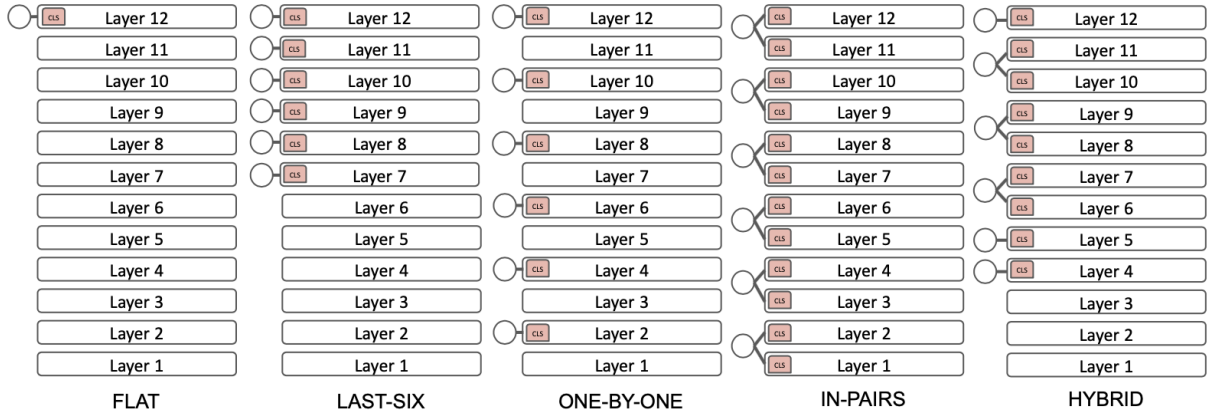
CLS Layer 12
Layer 11
Layer 10
Layer 9
Layer 8
Layer 7
Layer 6
Layer 5
Layer 4
Layer 3
Layer 2
Layer 1
FLAT

CLS Layer 12
CLS Layer 11
CLS Layer 10
CLS Layer 9
CLS Layer 8
CLS Layer 7
Layer 6
Layer 5
Layer 4
Layer 3
Layer 2
Layer 1
LAST-SIX

CLS Layer 12
Layer 11
CLS Layer 10
Layer 9
CLS Layer 8
Layer 7
CLS Layer 6
Layer 5
CLS Layer 4
Layer 3
CLS Layer 2
Layer 1
ONE-BY-ONE

CLS Layer 12
CLS Layer 11
CLS Layer 10
CLS Layer 9
CLS Layer 8
CLS Layer 7
CLS Layer 6
CLS Layer 5
CLS Layer 4
CLS Layer 3
CLS Layer 2
CLS Layer 1
IN-PAIRS

CLS Layer 12
CLS Layer 11
CLS Layer 10
CLS Layer 9
CLS Layer 8
CLS Layer 7
CLS Layer 6
CLS Layer 5
CLS Layer 4
Layer 3
Layer 2
Layer 1
HYBRID